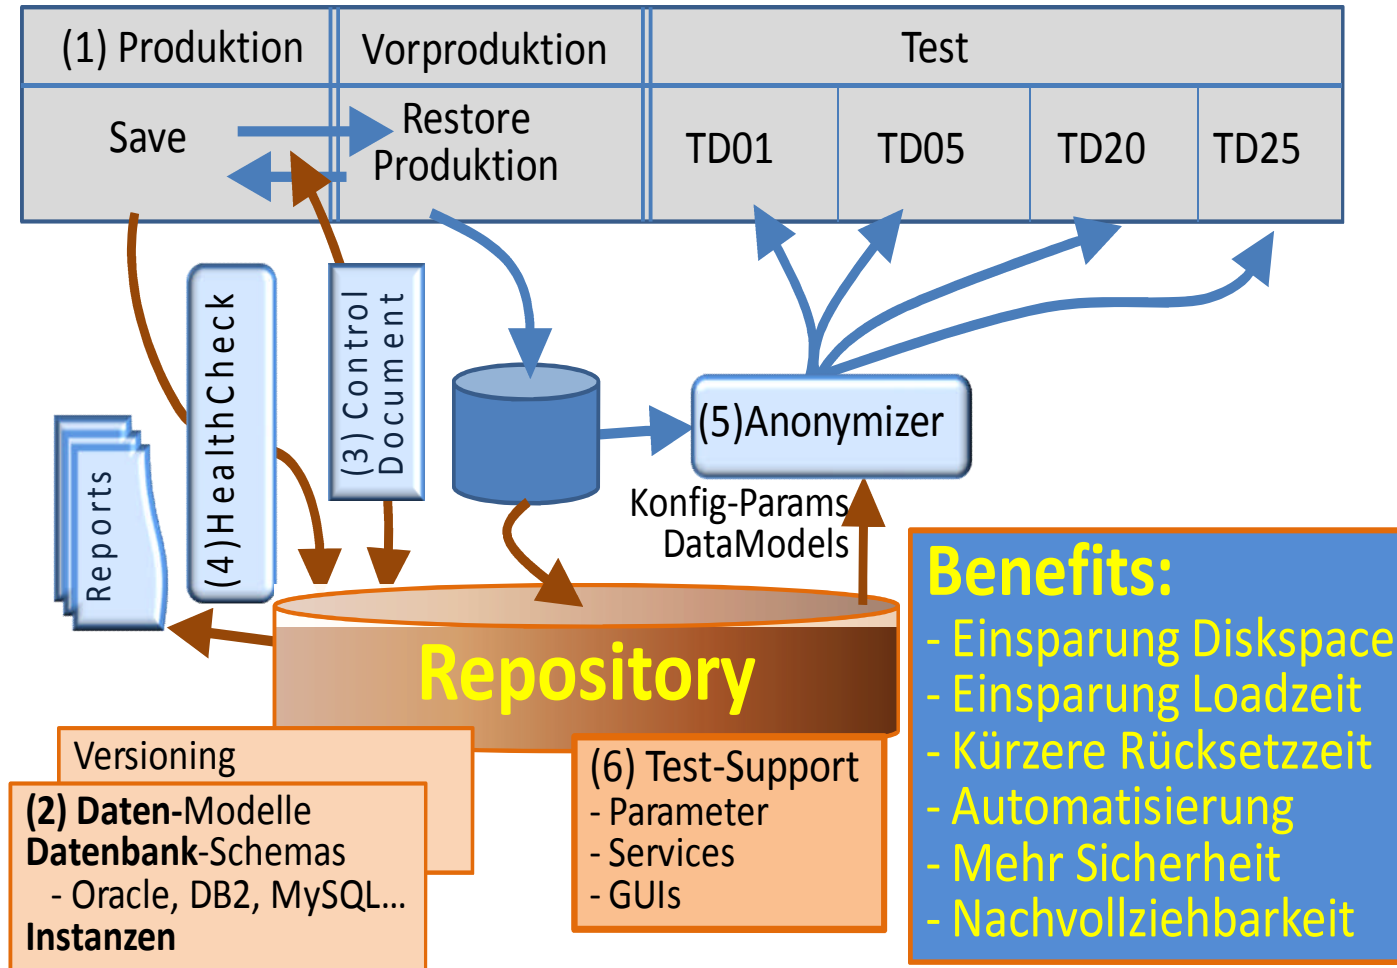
| (1) Produktion | Vorproduktion | Test | | | |
|---|---|---|---|---|---|
| Save | Restore Produktion | TD01 | TD05 | TD20 | TD25 |

(4)HealthCheck

(3) Control Document

Reports

(5)Anonymizer

Konfig-Params
DataModels

Repository

Versioning

**(2) Daten**-Modelle
**Datenbank**-Schemas
- Oracle, DB2, MySQL...
**Instanzen**

(6) Test-Support
- Parameter
- Services
- GUIs

**Benefits:**
- Einsparung Diskspace
- Einsparung Loadzeit
- Kürzere Rücksetzzeit
- Automatisierung
- Mehr Sicherheit
- Nachvollziehbarkeit